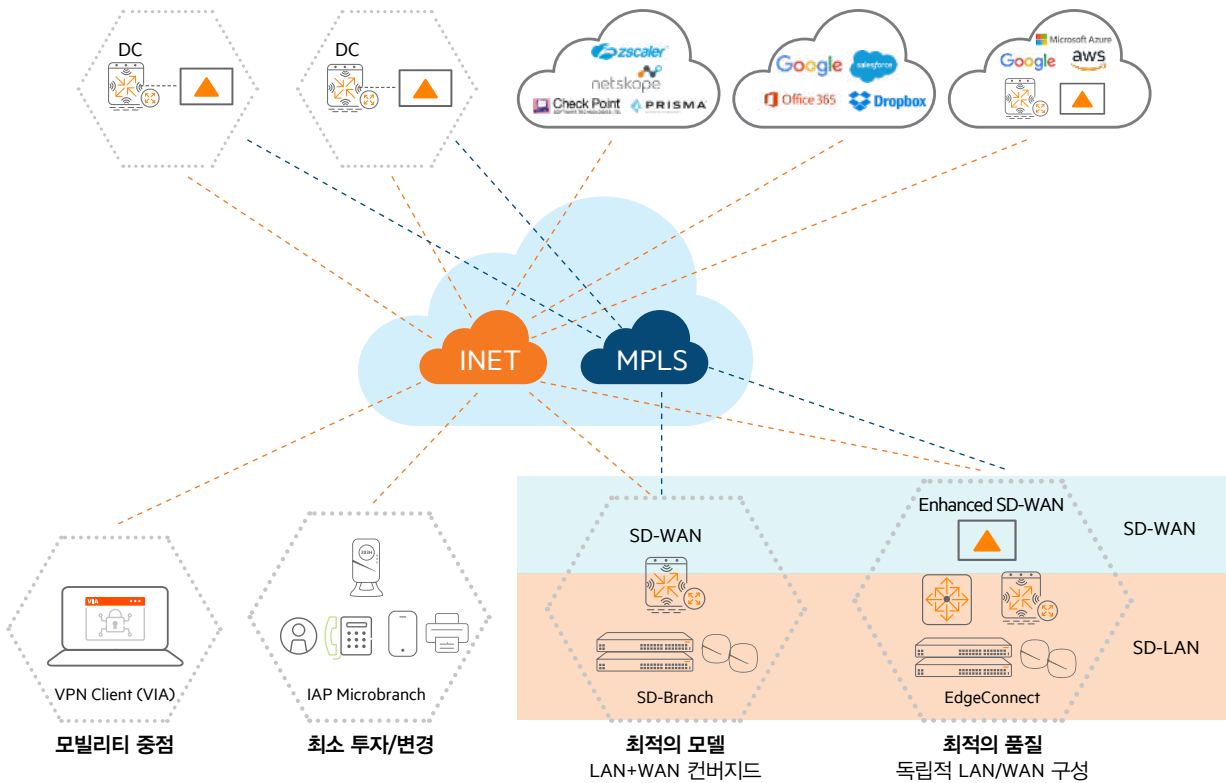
DC

DC

zscaler
netskope
Check Point
PRISMA

Google
salesforce
Office 365
Dropbox

Microsoft Azure
Google
aws

INET

MPLS

Enhanced SD-WAN

SD-WAN

SD-WAN

SD-LAN

VIA

VPN Client (VIA)

모빌리티 중점

IAP Microbranch

최소 투자/변경

SD-Branch

최적의 모델
LAN+WAN 컨버지드

EdgeConnect

최적의 품질
독립적 LAN/WAN 구성